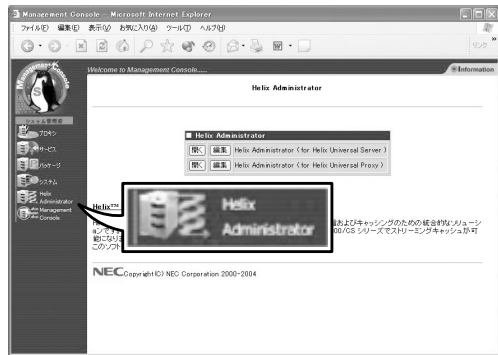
Management Console - Microsoft Internet Explorer

ファイル(F) 編集(E) 表示(V) お気に入り(A) ツール(T) ヘルプ(H)

リンク

Management Console

システム管理者

プロセス

サービス

パッケージ

システム

Helix Administrator

Management Console

Welcome to Management Console.....

Information

Helix Administrator

Helix Administrator

開く 編集 Helix Administrator（for Helix Universal Server）

開く 編集 Helix Administrator（for Helix Universal Proxy）

Helix™ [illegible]

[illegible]およびキャッシングのための統合的なソリューションです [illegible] 00/CS シリーズでストリーミングキャッシュが可能になり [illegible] このソフト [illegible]

Helix Administrator

NEC Copyright(C) NEC Corporation 2000-2004